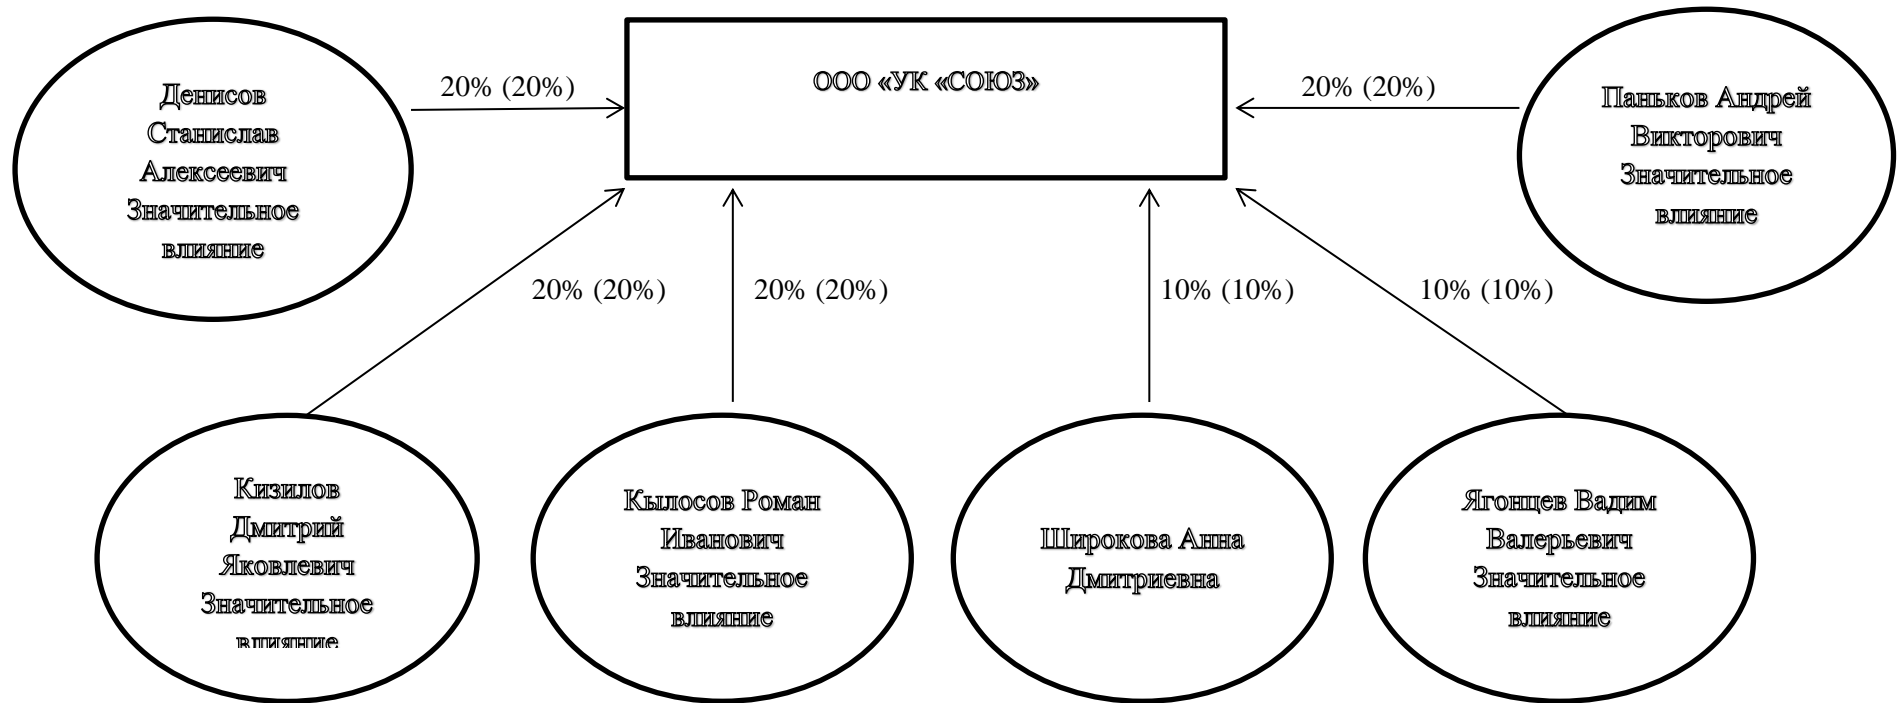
ООО «УК «СОЮЗ»

Денисов Станислав Алексеевич Значительное влияние

20% (20%)

Паньков Андрей Викторович Значительное влияние

20% (20%)

20% (20%)

20% (20%)

10% (10%)

10% (10%)

Кизилов Дмитрий Яковлевич Значительное влияние

Кылосов Роман Иванович Значительное влияние

Широкова Анна Дмитриевна

Ягонцев Вадим Валерьевич Значительное влияние